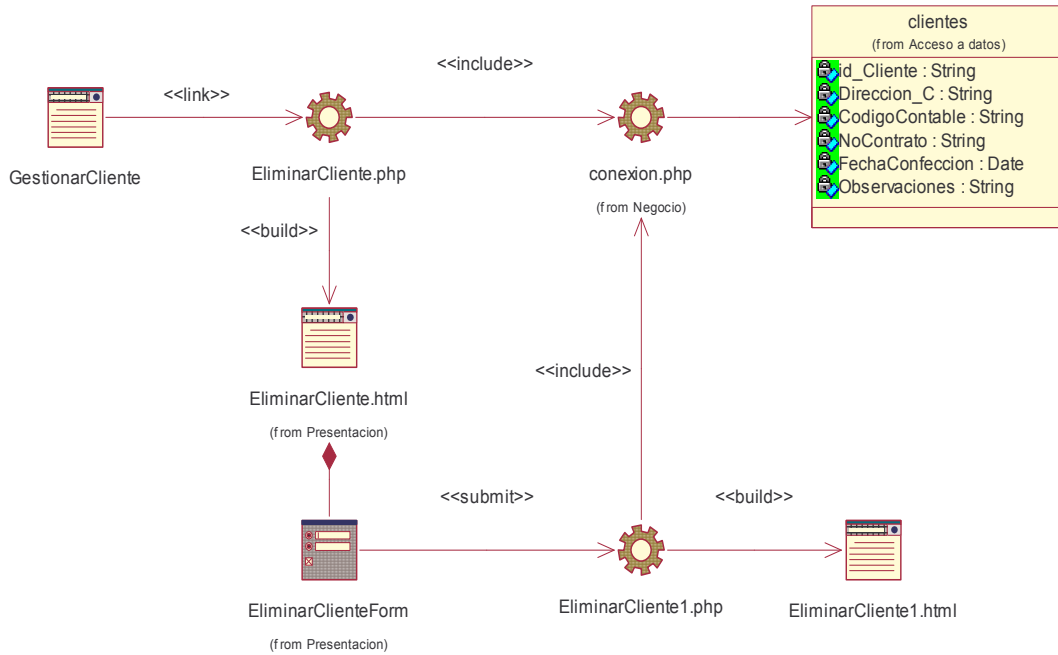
clientes
(from Acceso a datos)
id_Cliente : String
Direccion_C : String
CodigoContable : String
NoContrato : String
FechaConfeccion : Date
Observaciones : String

<<include>>

<<link>>

GestionarCliente

EliminarCliente.php

conexion.php

(from Negocio)

<<build>>

EliminarCliente.html

(from Presentacion)

<<include>>

<<submit>>

<<build>>

EliminarClienteForm

(from Presentacion)

EliminarCliente1.php

EliminarCliente1.html